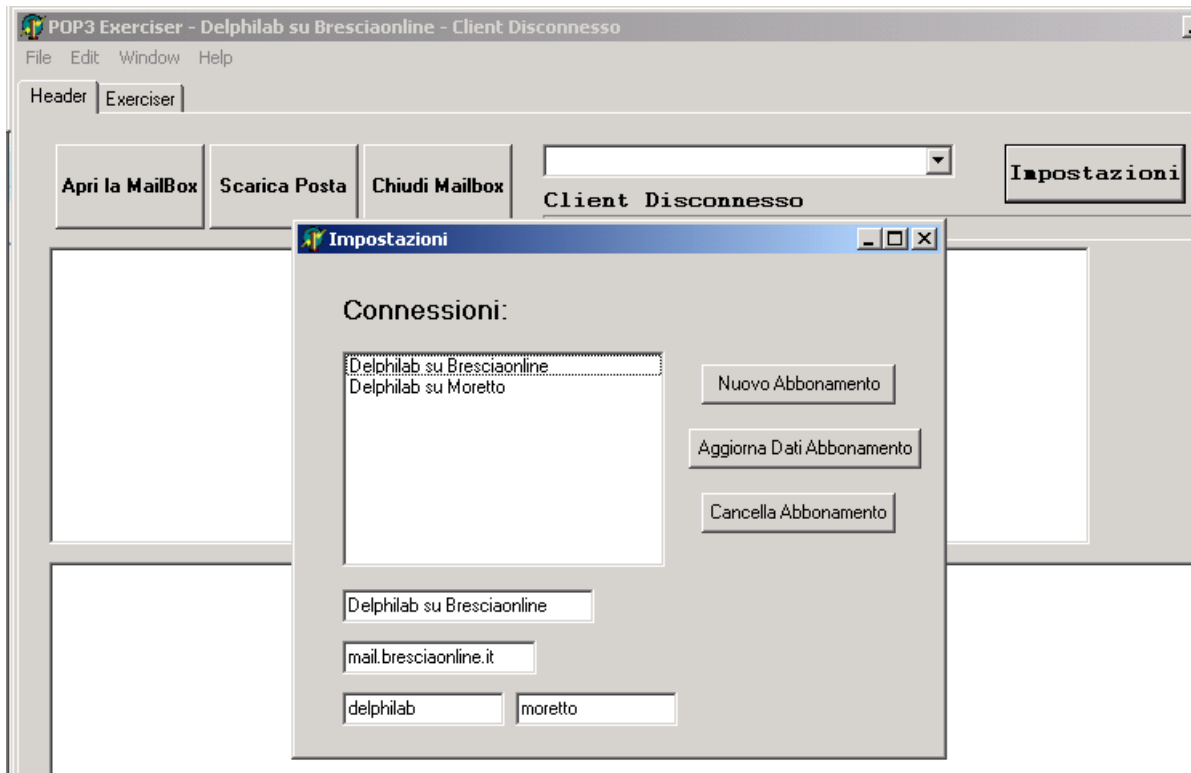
POP3 Exerciser - Delphilab su Bresciaonline - Client Disconnesso

File Edit Window Help

Header Exerciser

Apri la MailBox

Scarica Posta

Chiudi Mailbox

Client Disconnesso

Impostazioni

Impostazioni

Connessioni:

Delphilab su Bresciaonline
Delphilab su Moretto

Nuovo Abbonamento

Aggiorna Dati Abbonamento

Cancella Abbonamento

Delphilab su Bresciaonline

mail.bresciaonline.it

delphilab

moretto